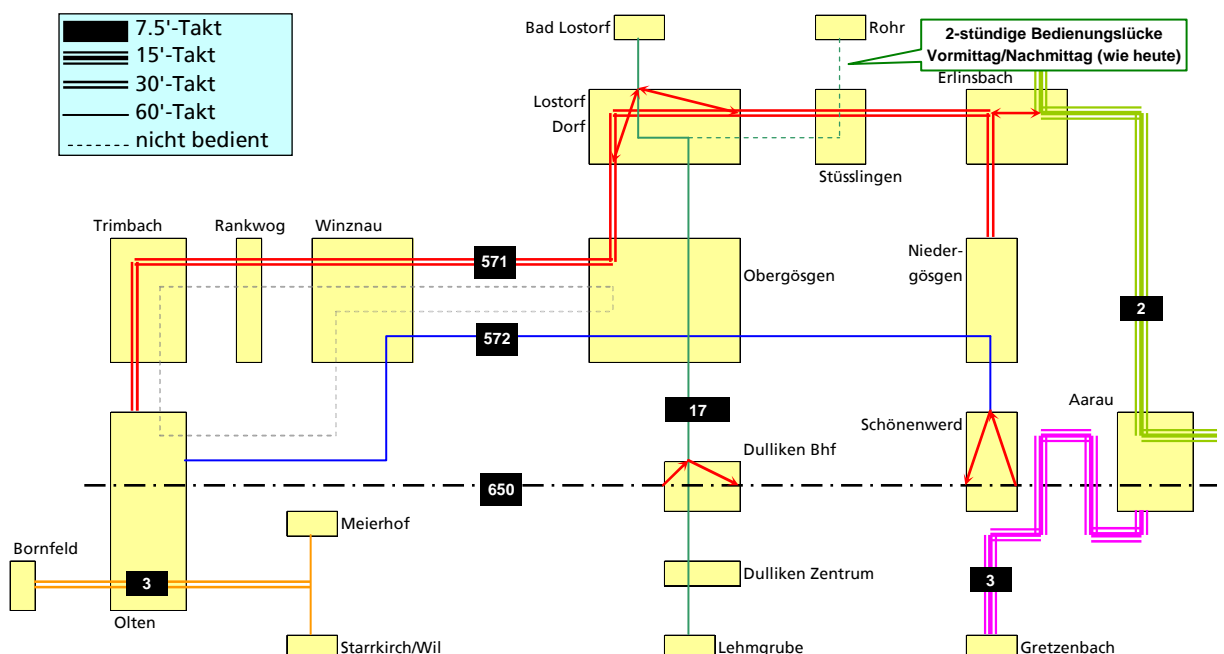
7.5'-Takt
15'-Takt
30'-Takt
60'-Takt
nicht bedient

Bad Lostorf
Rohr
2-stündige Bedienungslücke Vormittag/Nachmittag (wie heute)
Erlinsbach
Lostorf Dorf
Stüsslingen
Trimbach
Rankwog
Winznau
571
Obergösgen
Niedergösgen
2
572
17
Schönenwerd
Aarau
Dulliken Bhf
650
Meierhof
Bornfeld
3
Dulliken Zentrum
3
Olten
Starrkirch/Wil
Lehmgrube
Gretzenbach